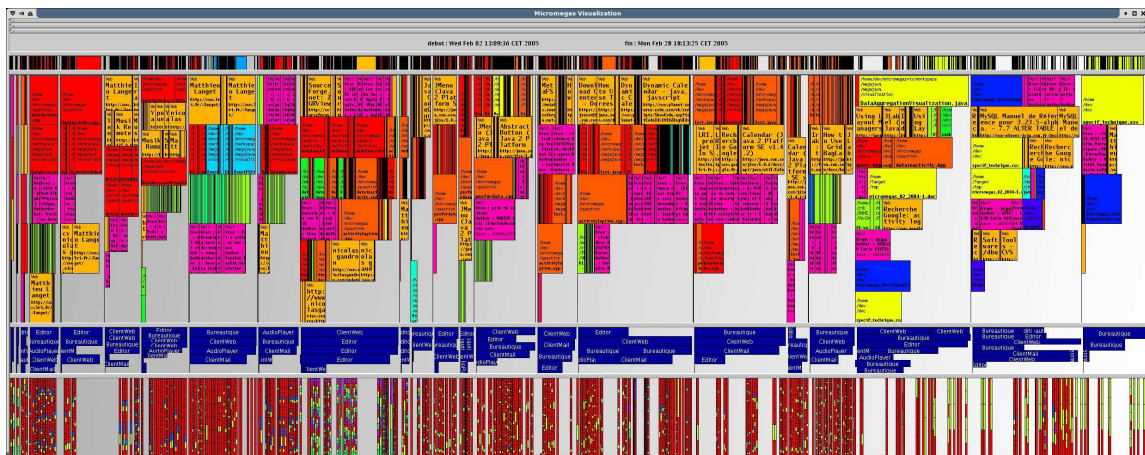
Micromegas Visualization

debut : Wed Feb 02 13:09:36 CET 2005

fin : Mon Feb 28 18:13:25 CET 2005

Matthieu Langet

Matthieu Langet

Matthieu Langet

Source Forge

DataAggregationVisualization.java

Dynamic Calendar - Java Javascript

Abstract Button (Java 2 Platform)

Calendar (Java 2 Platform SE v1.4)

Using Layout Managers

MySQL Manuel de Référence pour 3.23.5-alpha

Recherche Google

Soft Tool

Editor

Bureautique

ClientWeb

ClientMail

AudioPlayer

Editor

Bureautique

ClientWeb

ClientMail

Bureautique

Editor

ClientWeb

ClientMail

ClientWeb

Editor

Bureautique

ClientMail